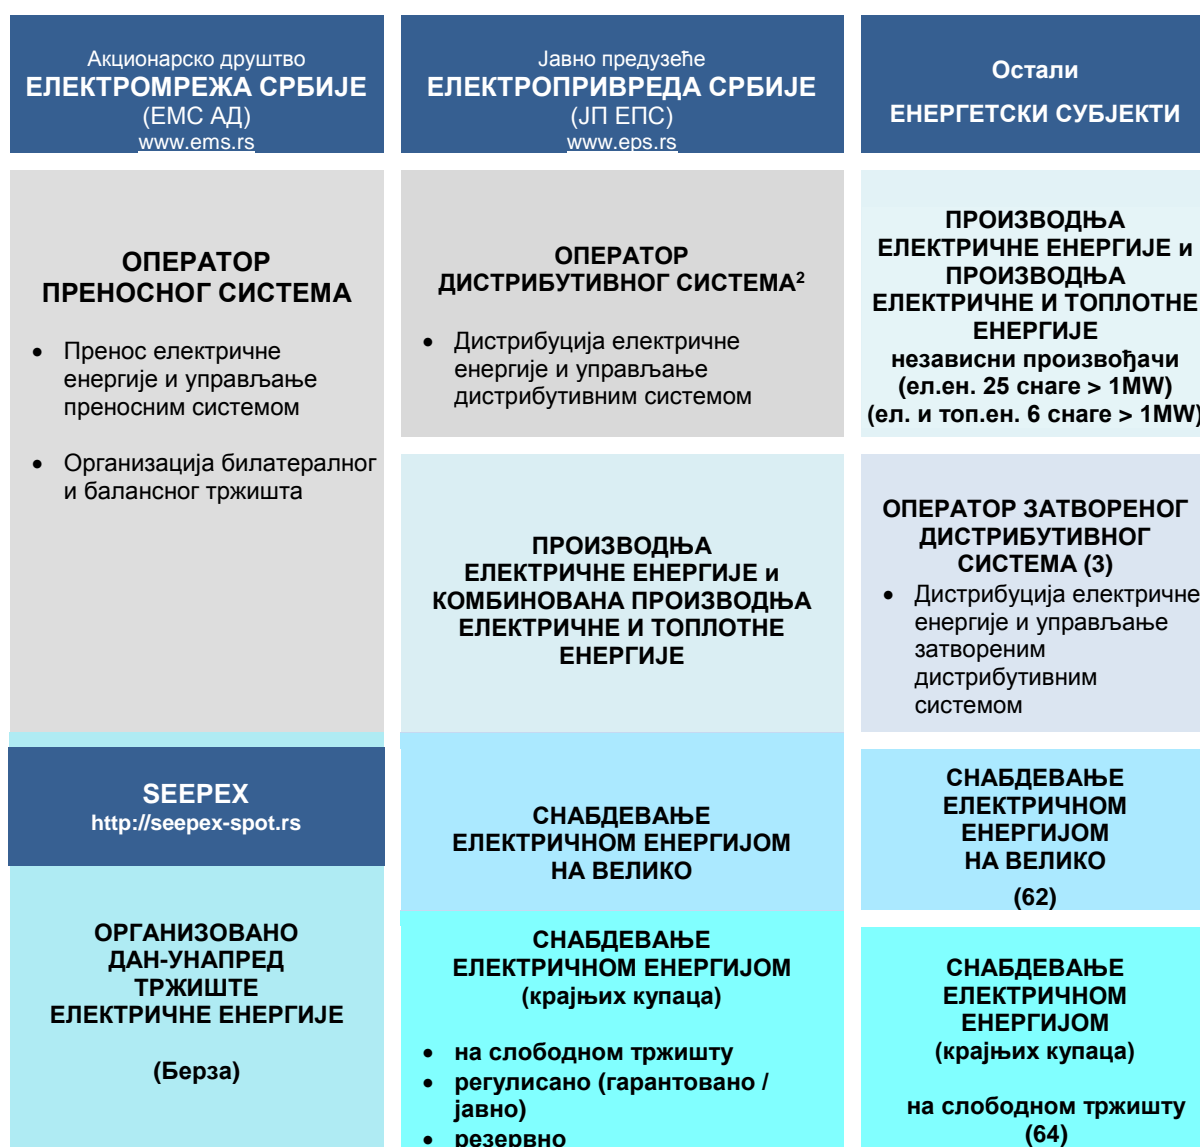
Акционарско друштво
ЕЛЕКТРОМРЕЖА СРБИЈЕ
(ЕМС АД)
www.ems.rs

Јавно предузеће
ЕЛЕКТРОПРИВРЕДА СРБИЈЕ
(ЈП ЕПС)
www.eps.rs

Остали
ЕНЕРГЕТСКИ СУБЈЕКТИ

ОПЕРАТОР ПРЕНОСНОГ СИСТЕМА

• Пренос електричне енергије и управљање преносним системом

• Организација билатералног и балансног тржишта

ОПЕРАТОР ДИСТРИБУТИВНОГ СИСТЕМА$^2$

• Дистрибуција електричне енергије и управљање дистрибутивним системом

ПРОИЗВОДЊА ЕЛЕКТРИЧНЕ ЕНЕРГИЈЕ и ПРОИЗВОДЊА ЕЛЕКТРИЧНЕ И ТОПЛОТНЕ ЕНЕРГИЈЕ
независни произвођачи
(ел.ен. 25 снаге > 1MW)
(ел. и топ.ен. 6 снаге > 1MW)

ПРОИЗВОДЊА ЕЛЕКТРИЧНЕ ЕНЕРГИЈЕ и КОМБИНОВАНА ПРОИЗВОДЊА ЕЛЕКТРИЧНЕ И ТОПЛОТНЕ ЕНЕРГИЈЕ

ОПЕРАТОР ЗАТВОРЕНОГ ДИСТРИБУТИВНОГ СИСТЕМА (3)
• Дистрибуција електричне енергије и управљање затвореним дистрибутивним системом

SEEPEX
http://seepex-spot.rs

СНАБДЕВАЊЕ ЕЛЕКТРИЧНОМ ЕНЕРГИЈОМ НА ВЕЛИКО

СНАБДЕВАЊЕ ЕЛЕКТРИЧНОМ ЕНЕРГИЈОМ НА ВЕЛИКО
(62)

ОРГАНИЗОВАНО ДАН-УНАПРЕД ТРЖИШТЕ ЕЛЕКТРИЧНЕ ЕНЕРГИЈЕ

(Берза)

СНАБДЕВАЊЕ ЕЛЕКТРИЧНОМ ЕНЕРГИЈОМ
(крајњих купаца)

• на слободном тржишту
• регулисано (гарантовано / јавно)
• резервно

СНАБДЕВАЊЕ ЕЛЕКТРИЧНОМ ЕНЕРГИЈОМ
(крајњих купаца)

на слободном тржишту
(64)